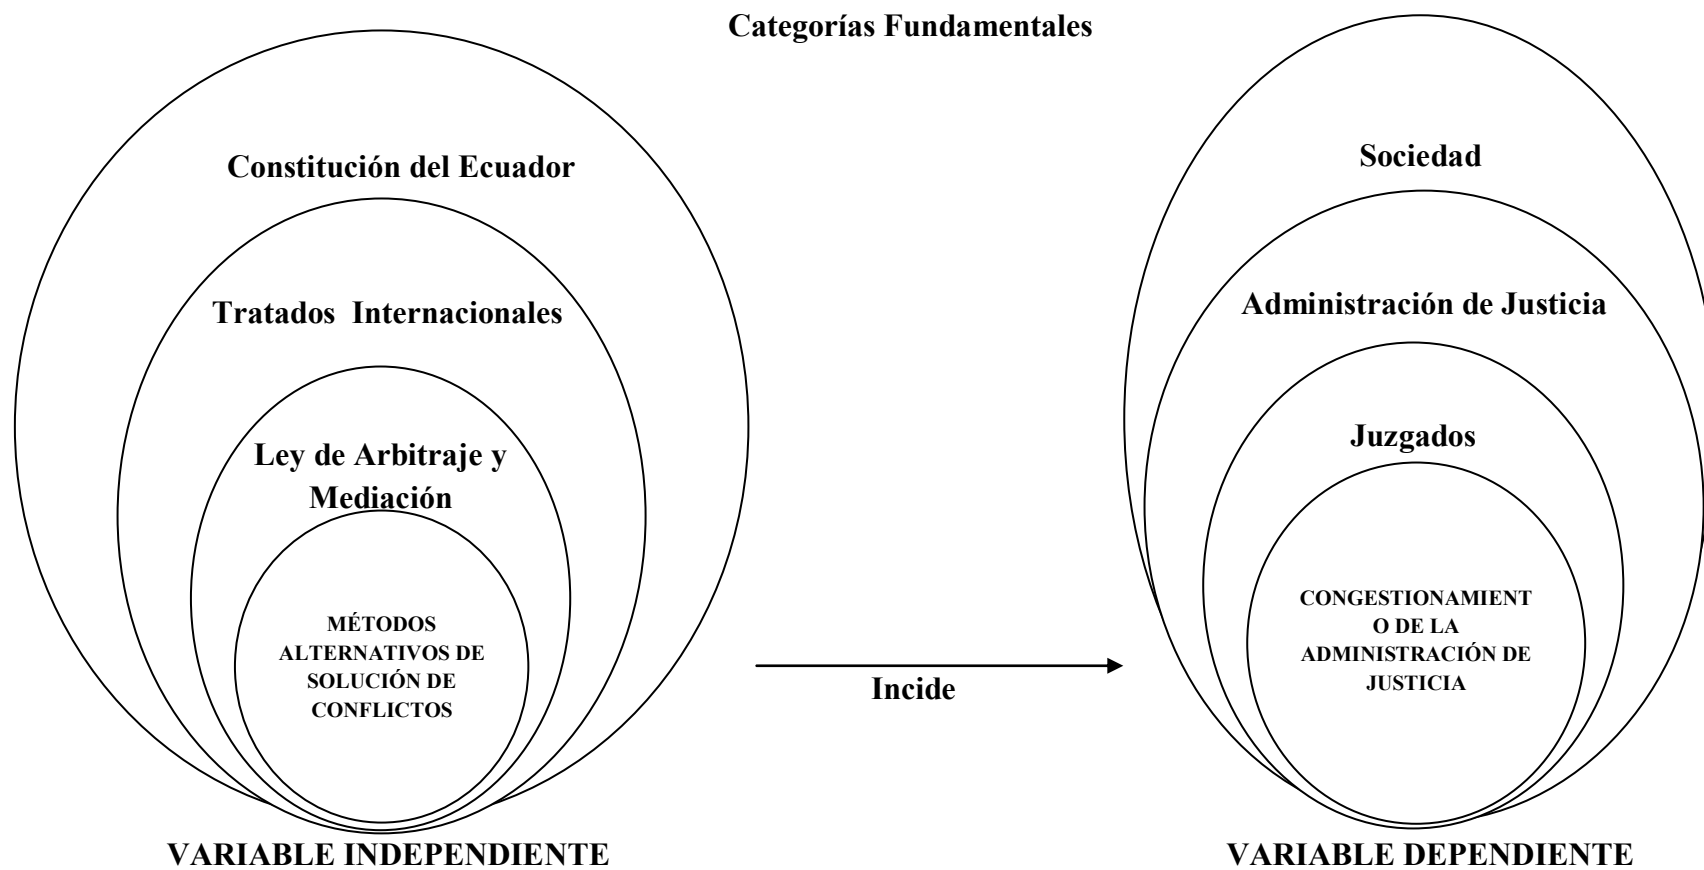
Categorías Fundamentales

Constitución del Ecuador

Tratados Internacionales

Ley de Arbitraje y Mediación

MÉTODOS ALTERNATIVOS DE SOLUCIÓN DE CONFLICTOS

Incide

Sociedad

Administración de Justicia

Juzgados

CONGESTIONAMIENT O DE LA ADMINISTRACIÓN DE JUSTICIA

VARIABLE INDEPENDIENTE

VARIABLE DEPENDIENTE